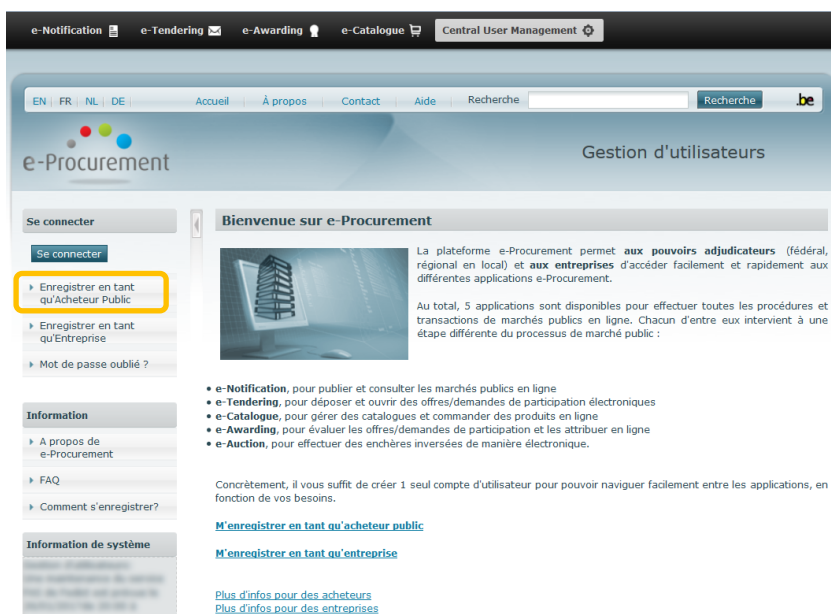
e-Notification e-Tendering e-Awarding e-Catalogue Central User Management

EN | FR | NL | DE | Accueil | À propos | Contact | Aide | Recherche | Recherche | .be

e-Procurement

Gestion d'utilisateurs

Se connecter

Se connecter

Enregistrer en tant qu'Acheteur Public

Enregistrer en tant qu'Entreprise

Mot de passe oublié ?

Information

A propos de e-Procurement

FAQ

Comment s'enregistrer?

Information de système

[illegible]

Bienvenue sur e-Procurement

La plateforme e-Procurement permet **aux pouvoirs adjudicateurs** (fédéral, régional en local) et **aux entreprises** d'accéder facilement et rapidement aux différentes applications e-Procurement.

Au total, 5 applications sont disponibles pour effectuer toutes les procédures et transactions de marchés publics en ligne. Chacun d'entre eux intervient à une étape différente du processus de marché public :

- **e-Notification**, pour publier et consulter les marchés publics en ligne
- **e-Tendering**, pour déposer et ouvrir des offres/demandes de participation électroniques
- **e-Catalogue**, pour gérer des catalogues et commander des produits en ligne
- **e-Awarding**, pour évaluer les offres/demandes de participation et les attribuer en ligne
- **e-Auction**, pour effectuer des enchères inversées de manière électronique.

Concrètement, il vous suffit de créer 1 seul compte d'utilisateur pour pouvoir naviguer facilement entre les applications, en fonction de vos besoins.

M'enregistrer en tant qu'acheteur public

M'enregistrer en tant qu'entreprise

Plus d'infos pour des acheteurs
Plus d'infos pour des entreprises